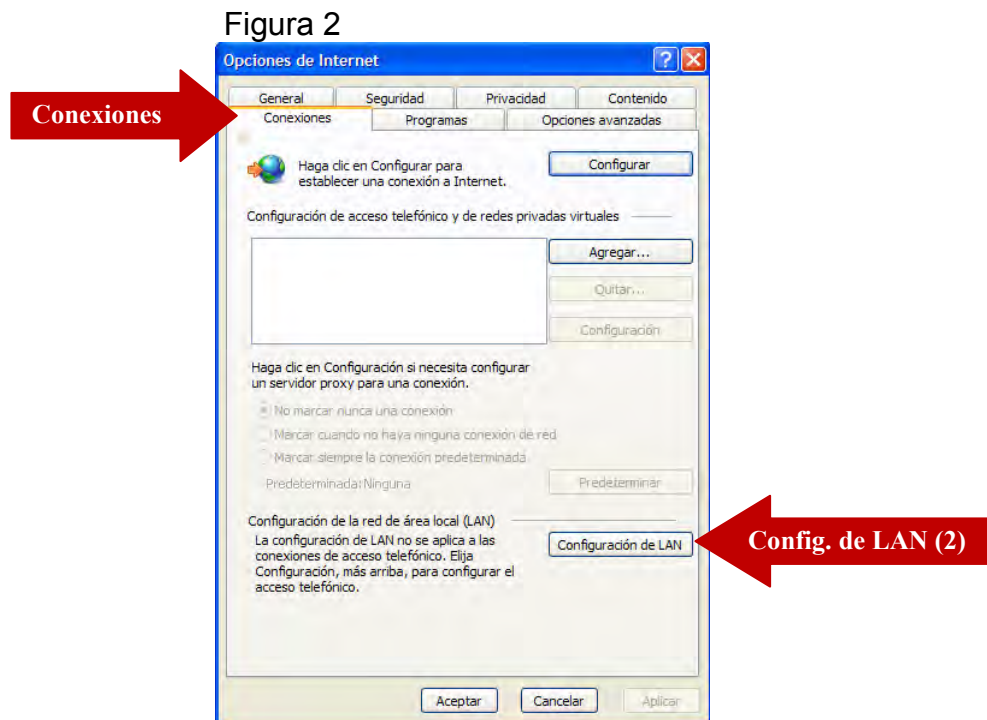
Figura 2

Opciones de Internet

Conexiones

General | Seguridad | Privacidad | Contenido
Conexiones | Programas | Opciones avanzadas

Haga clic en Configurar para establecer una conexión a Internet.

Configurar

Configuración de acceso telefónico y de redes privadas virtuales

Agregar...

Quitar...

Configuración

Haga clic en Configuración si necesita configurar un servidor proxy para una conexión.

No marcar nunca una conexión

Marcar cuando no haya ninguna conexión de red

Marcar siempre la conexión predeterminada

Predeterminada: Ninguna

Predeterminar

Configuración de la red de área local (LAN)

La configuración de LAN no se aplica a las conexiones de acceso telefónico. Elija Configuración, más arriba, para configurar el acceso telefónico.

Configuración de LAN

Config. de LAN (2)

Aceptar

Cancelar

Aplicar